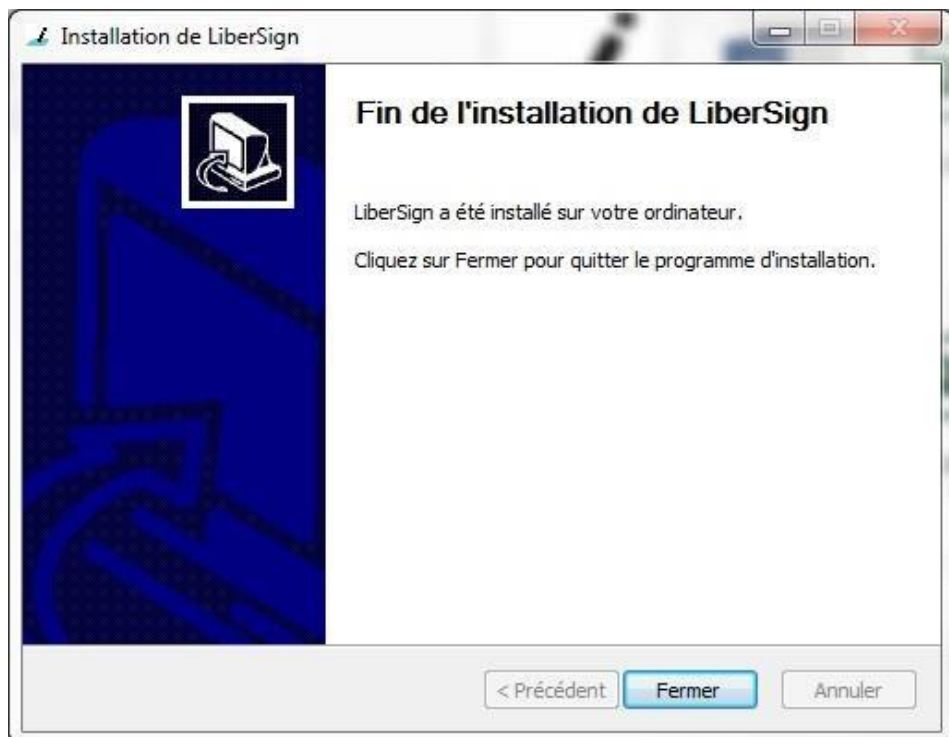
Installation de LiberSign

Fin de l'installation de LiberSign

LiberSign a été installé sur votre ordinateur.

Cliquez sur Fermer pour quitter le programme d'installation.

< Précédent

Fermer

Annuler